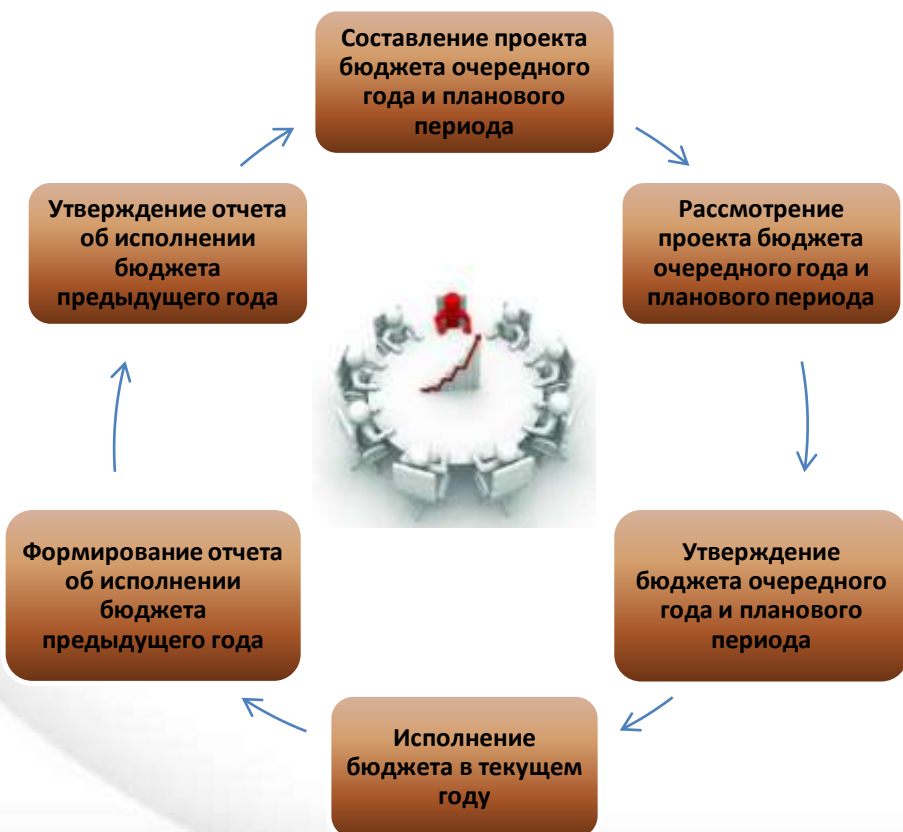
Составление проекта бюджета очередного года и планового периода

Рассмотрение проекта бюджета очередного года и планового периода

Утверждение бюджета очередного года и планового периода

Исполнение бюджета в текущем году

Формирование отчета об исполнении бюджета предыдущего года

Утверждение отчета об исполнении бюджета предыдущего года